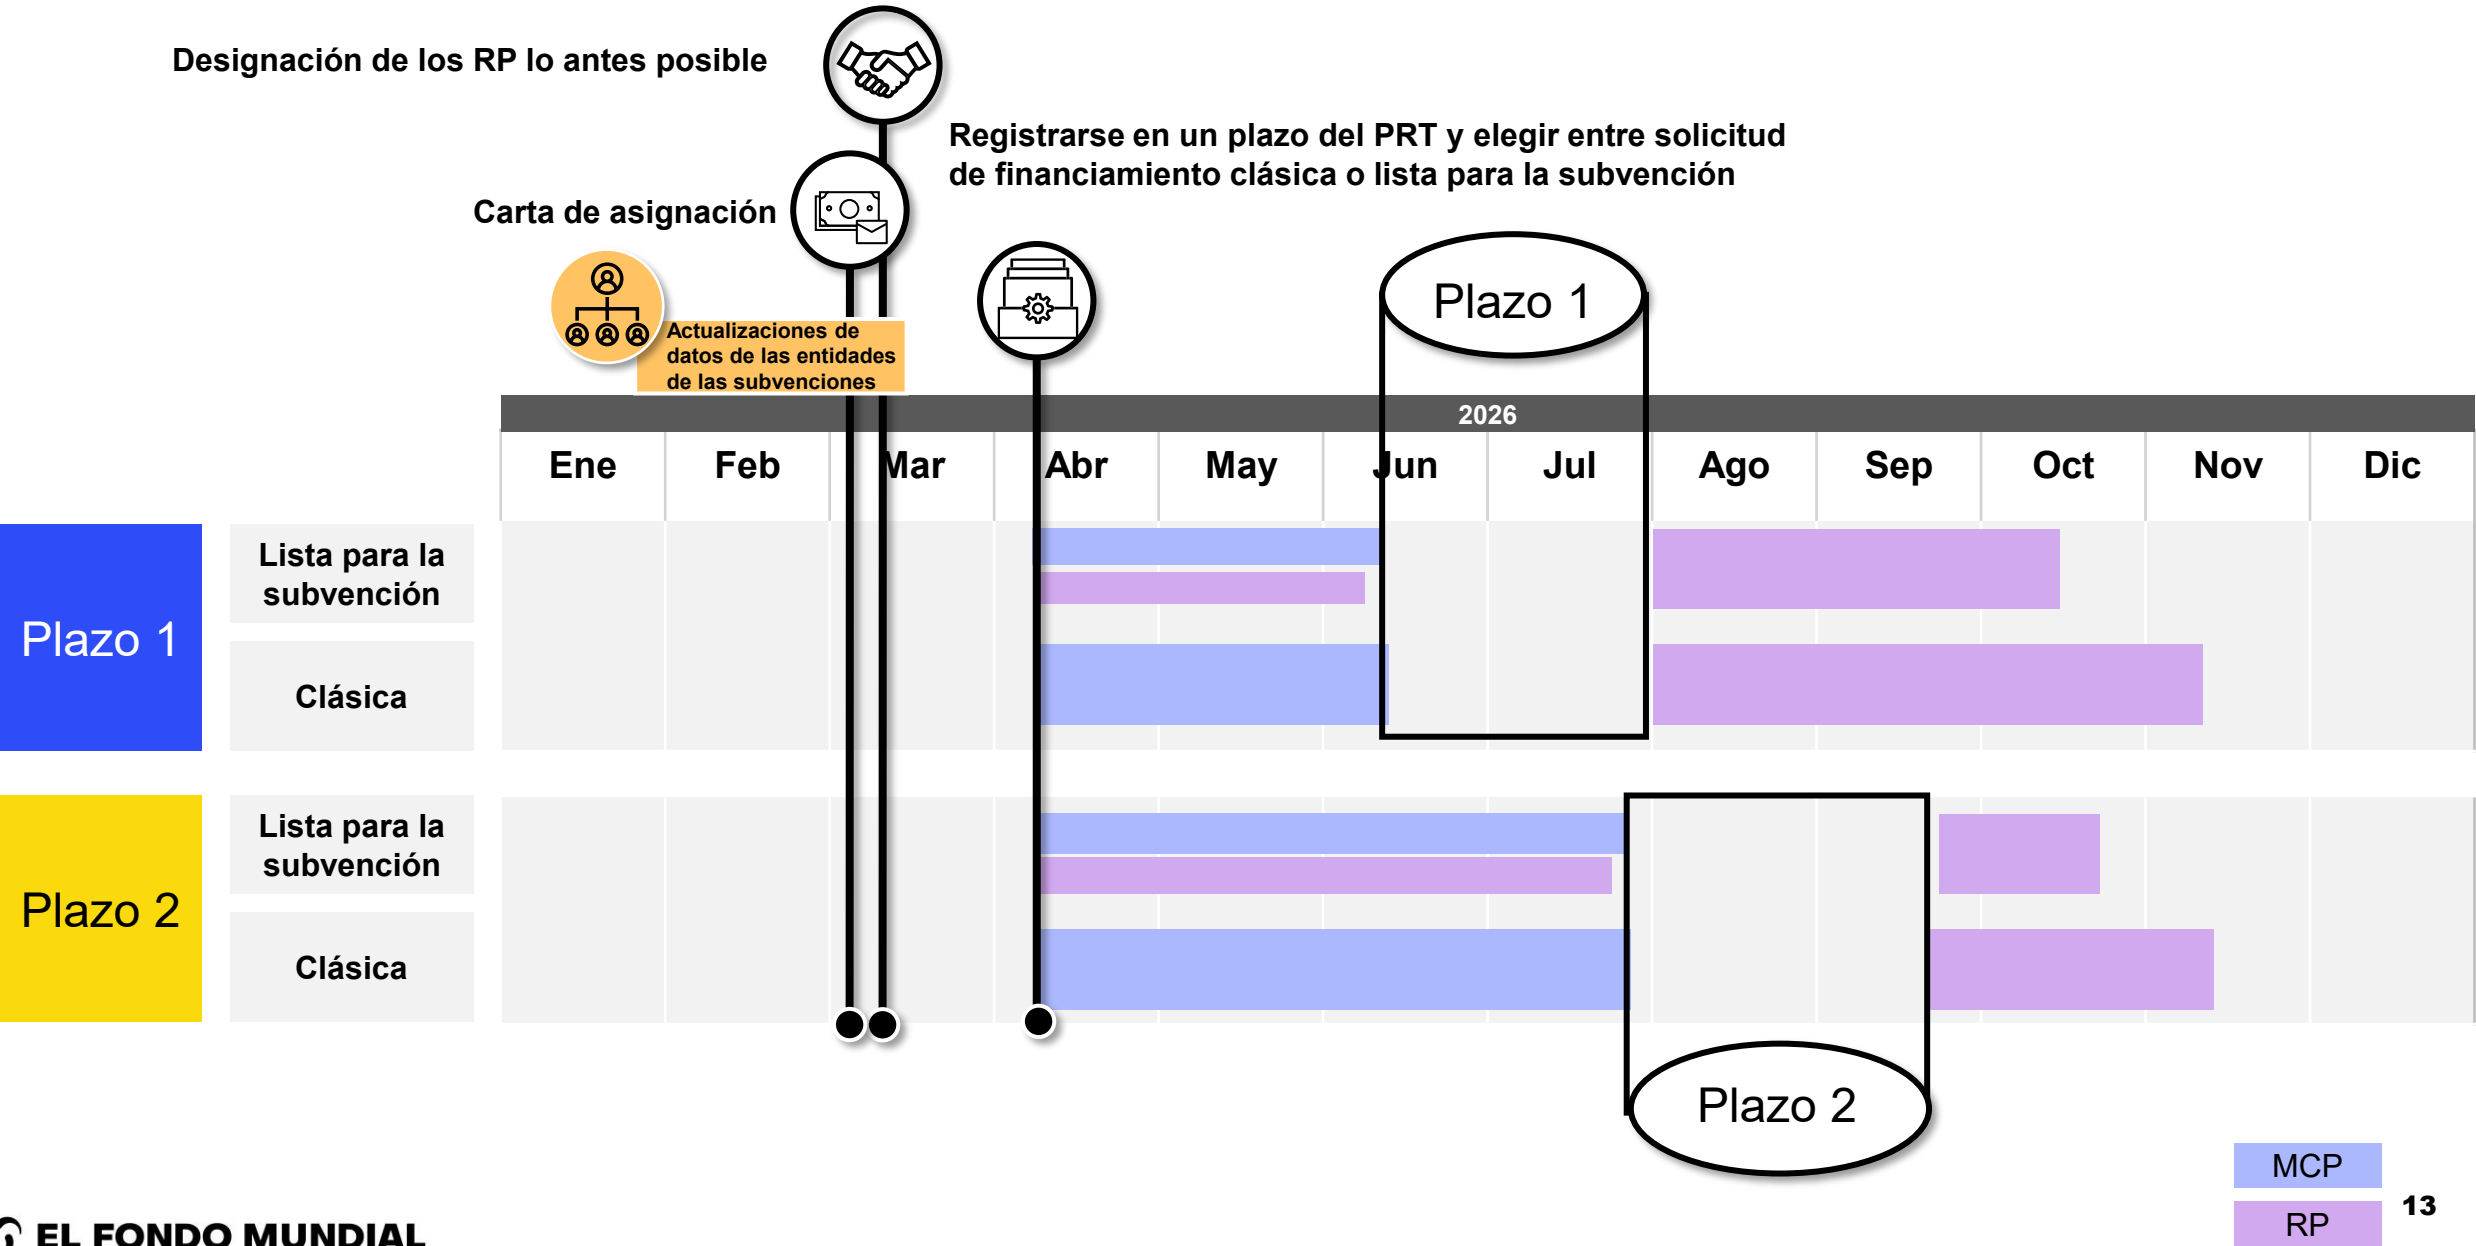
Designación de los RP lo antes posible

Registrarse en un plazo del PRT y elegir entre solicitud de financiamiento clásica o lista para la subvención

Carta de asignación

Actualizaciones de datos de las entidades de las subvenciones

Plazo 1

2026

| Ene | Feb | Mar | Abr | May | Jun | Jul | Ago | Sep | Oct | Nov | Dic |
|---|---|---|---|---|---|---|---|---|---|---|---|

Plazo 1
Lista para la subvención
Clásica

Plazo 2
Lista para la subvención
Clásica

Plazo 2

MCP
RP

13

EL FONDO MUNDIAL